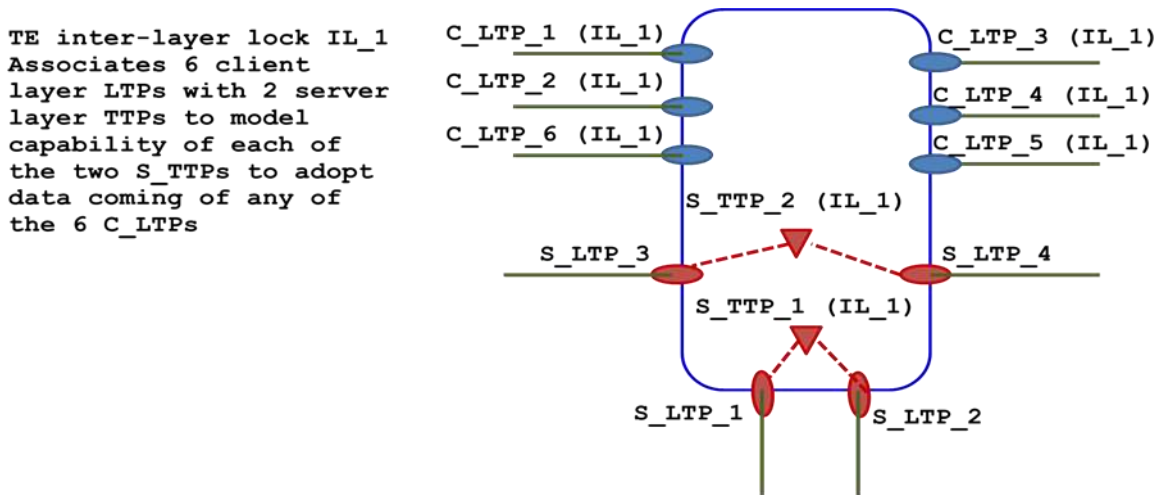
TE inter-layer lock IL_1 Associates 6 client layer LTPs with 2 server layer TTPs to model capability of each of the two S_TTPs to adopt data coming of any of the 6 C_LTPs

C_LTP_1 (IL_1)
C_LTP_2 (IL_1)
C_LTP_6 (IL_1)
C_LTP_3 (IL_1)
C_LTP_4 (IL_1)
C_LTP_5 (IL_1)
S_TTP_2 (IL_1)
S_LTP_3
S_LTP_4
S_TTP_1 (IL_1)
S_LTP_1
S_LTP_2